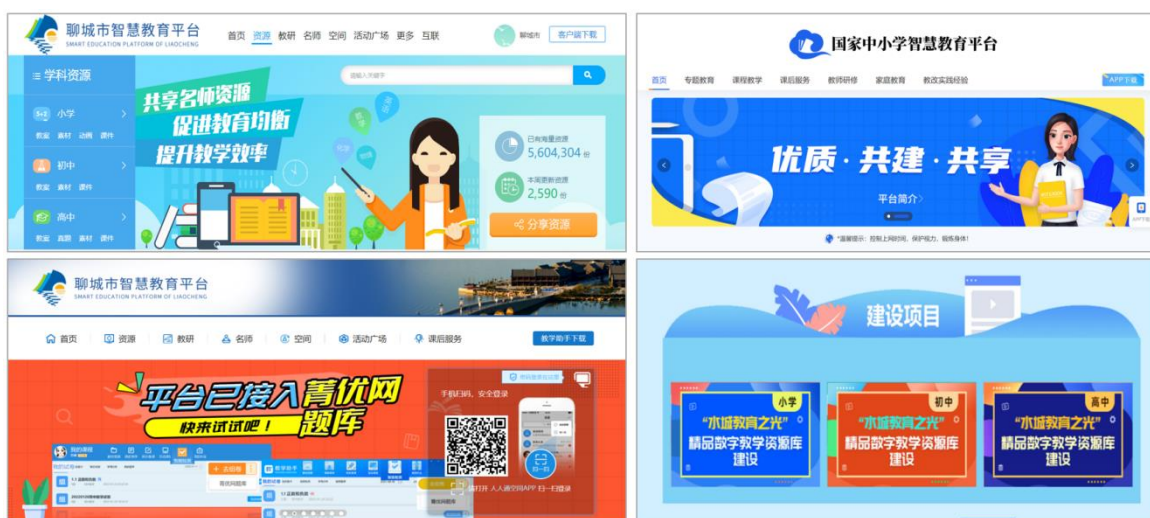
聊城市智慧教育平台
SMART EDUCATION PLATFORM OF LIAOCHENG

首页 资源 教研 名师 空间 活动广场 更多 互联

聊城市 客户端下载

学科资源

请输入关键字

小学
教案 素材 动画 课件

初中
教案 素材 课件

高中
教案 直播 素材 课件

共享名师资源
促进教育均衡
提升教学效率

已有海量资源
5,604,304 份

本周更新资源
2,590 份

分享资源

国家中小学智慧教育平台

首页 专题教育 课程教学 课后服务 教师研修 家庭教育 教改实践经验

APP下载

优质·共建·共享

平台简介

温馨提示：控制上网时间，保护视力，预防近视，我能行！

聊城市智慧教育平台
SMART EDUCATION PLATFORM OF LIAOCHENG

首页 资源 教研 名师 空间 活动广场 课后服务

教学助手下载

平台已接入菁优网题库
快来试试吧！

手机扫码，安全登录

打开 人人通空间APP 扫一扫登录

建设项目

小学
"水城教育之光"
精品数字教学资源库
建设

初中
"水城教育之光"
精品数字教学资源库
建设

高中
"水城教育之光"
精品数字教学资源库
建设